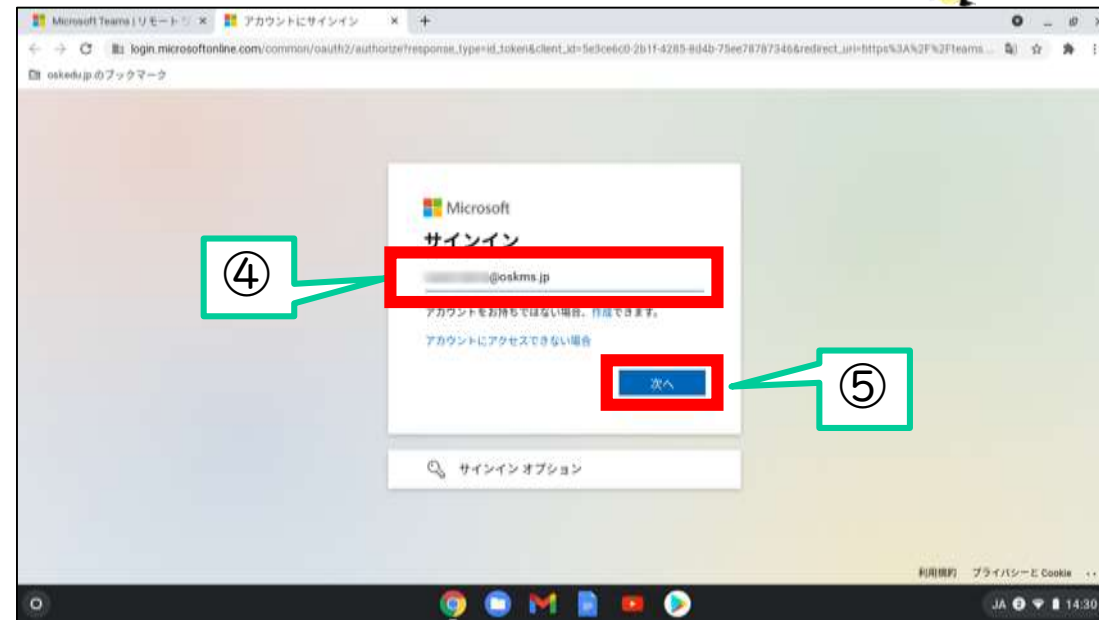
Microsoft Teams | リモート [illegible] ×
アカウントにサインイン ×
+

login.microsoftonline.com/common/oauth2/authorize?response_type=id_token&client_id=5e3ce6c0-2b1f-4285-8d4b-75ee78787346&redirect_uri=https%3A%2F%2Fteams...

oskedu.jp のブックマーク

Microsoft

サインイン

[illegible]@oskms.jp

アカウントをお持ちではない場合、作成できます。

アカウントにアクセスできない場合

次へ

④

⑤

サインイン オプション

利用規約 プライバシーと Cookie ...

JA 14:30